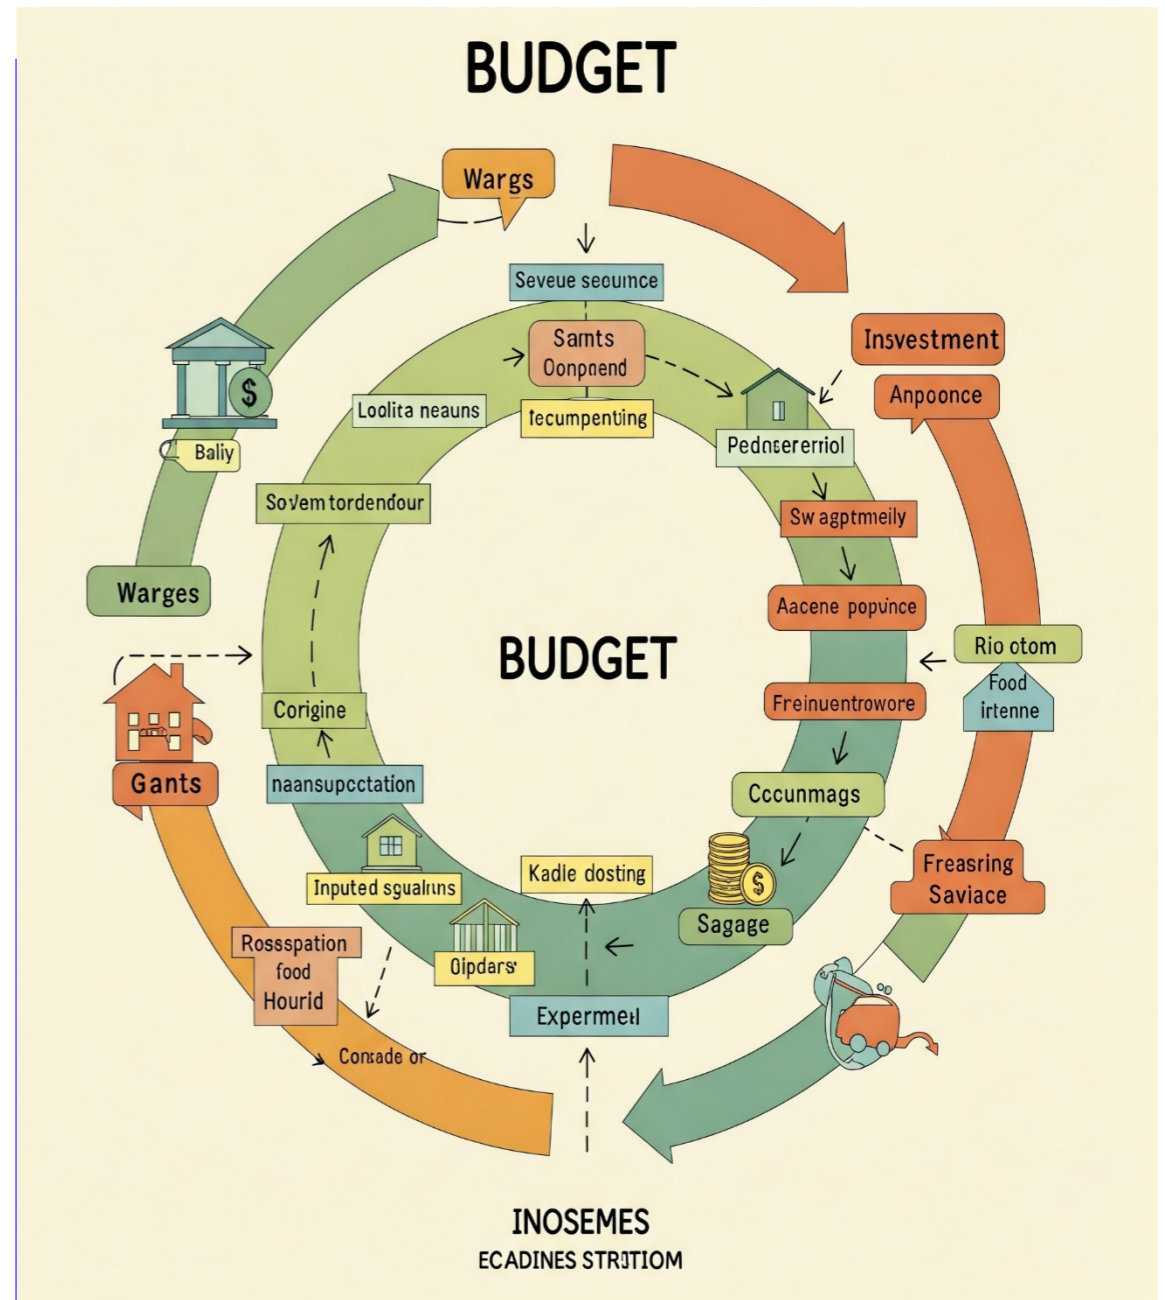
BUDGET

Wargs

Seveue seouince

Samts Oonpnend

tecumpenting

Loolita neauns

Baliy

Sovem tordendour

Warges

Insvestment

Anpoonce

Pednsererriol

Sw agptmeily

Aacene popunce

Rio otom

Food irtenne

BUDGET

Freinuentrowore

Corigine

naansupcctation

Gants

Cccunmags

Freasring Saviace

Kadle dosting

Inputed sgualins

Sagage

Oipdars

Rosspation food Hourid

Expermeil

Consade or

INOSEMES

ECADINES STRITIOM